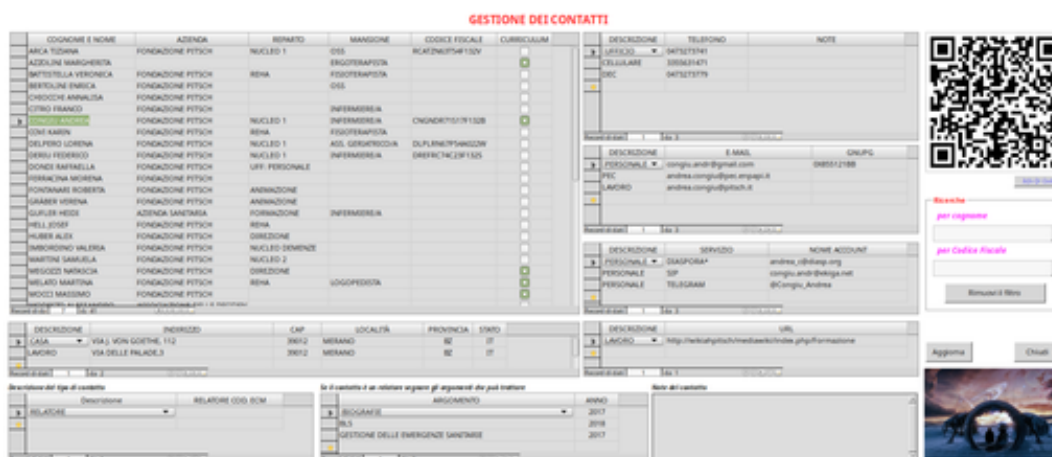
GESTIONE DEI CONTATTI

| COGNOME E NOME | AZIENDA | REPARTO | MANSIONE | CODICE FISCALE | CURRICULUM |
|---|---|---|---|---|---|
| ARCA TIZIANA | FONDAZIONE PITSCH | NUCLEO 1 | OSS | RCATZN63T54F132V | |
| AZZOLINI MARGHERITA | | | ERGOTERAPISTA | | |
| BATTISTELLA VERONICA | FONDAZIONE PITSCH | REHA | FISIOTERAPISTA | | |
| BERTOLINI ENRICA | FONDAZIONE PITSCH | | OSS | | |
| CHIOCCHI ANNALISA | FONDAZIONE PITSCH | | | | |
| CITRO FRANCO | FONDAZIONE PITSCH | | INFERMIERE/A | | |
| CONGIU ANDREA | FONDAZIONE PITSCH | NUCLEO 1 | INFERMIERE/A | CNGNDR71S17F132B | |
| CONI KAREN | FONDAZIONE PITSCH | REHA | FISIOTERAPISTA | | |
| DELPERO LORENA | FONDAZIONE PITSCH | NUCLEO 1 | ASS. GERIATRICO/A | DLPLRN67P54A022W | |
| DERSU FEDERICO | FONDAZIONE PITSCH | NUCLEO 1 | INFERMIERE/A | DRSFRC74C23F132S | |
| DIONDI RAFFAELLA | FONDAZIONE PITSCH | UFF. PERSONALE | | | |
| FERRACINA MORENA | FONDAZIONE PITSCH | | | | |
| FONTANARI ROBERTA | FONDAZIONE PITSCH | ANIMAZIONE | | | |
| GRÄBER VERENA | FONDAZIONE PITSCH | ANIMAZIONE | | | |
| GUFLER HEIDI | AZIENDA SANITARIA | FORMAZIONE | INFERMIERE/A | | |
| HELL JOSEF | FONDAZIONE PITSCH | REHA | | | |
| HUBER ALEX | FONDAZIONE PITSCH | DIREZIONE | | | |
| IMBORDINO VALERIA | FONDAZIONE PITSCH | NUCLEO DEMENZE | | | |
| MARTINI SAMUELA | FONDAZIONE PITSCH | NUCLEO 2 | | | |
| MEGOZZI NARASCIA | FONDAZIONE PITSCH | DIREZIONE | | | |
| MELATO MARTINA | FONDAZIONE PITSCH | REHA | LOGOPEDISTA | | |
| MOCCI MASSIMO | FONDAZIONE PITSCH | | | | |

| DESCRIZIONE | TELEFONO | NOTE |
|---|---|---|
| UFFICIO | 0473273741 | |
| CELLULARE | 3355631471 | |
| DEC | 0473273779 | |

| DESCRIZIONE | E-MAIL | GNUPG |
|---|---|---|
| PERSONALE | congiu.andr@gmail.com | 0985512188 |
| PEC | andrea.congiu@pec.enpapi.it | |
| LAVORO | andrea.congiu@pitsch.it | |

| DESCRIZIONE | SERVIZIO | NOME ACCOUNT |
|---|---|---|
| PERSONALE | DIASPORA* | andrea_c@diasp.org |
| PERSONALE | SIP | congiu.andr@ekiga.net |
| PERSONALE | TELEGRAM | @Congiu_Andrea |

Ricerche
per cognome
per Codice Fiscale
Rimuovi il filtro

| DESCRIZIONE | INDIRIZZO | CAP | LOCALITÀ | PROVINCIA | STATO |
|---|---|---|---|---|---|
| CASA | VIA J. VON GOETHE, 112 | 39012 | MERANO | BZ | IT |
| LAVORO | VIA DELLE PALADE,3 | 39012 | MERANO | BZ | IT |

| DESCRIZIONE | URL |
|---|---|
| LAVORO | http://wikiahpitsch/mediawiki/index.php/Formazione |

Aggiorna
Chiudi

Descrizione del tipo di contatto

| Descrizione | RELATORE COD. ECM |
|---|---|
| RELATORE | |

Se il contatto è un relatore seguono gli argomenti che può trattare

| ARGOMENTO | ANNO |
|---|---|
| BIOGRAFIE | 2017 |
| BLS | 2016 |
| GESTIONE DELLE EMERGENZE SANITARIE | 2017 |

Note del contatto